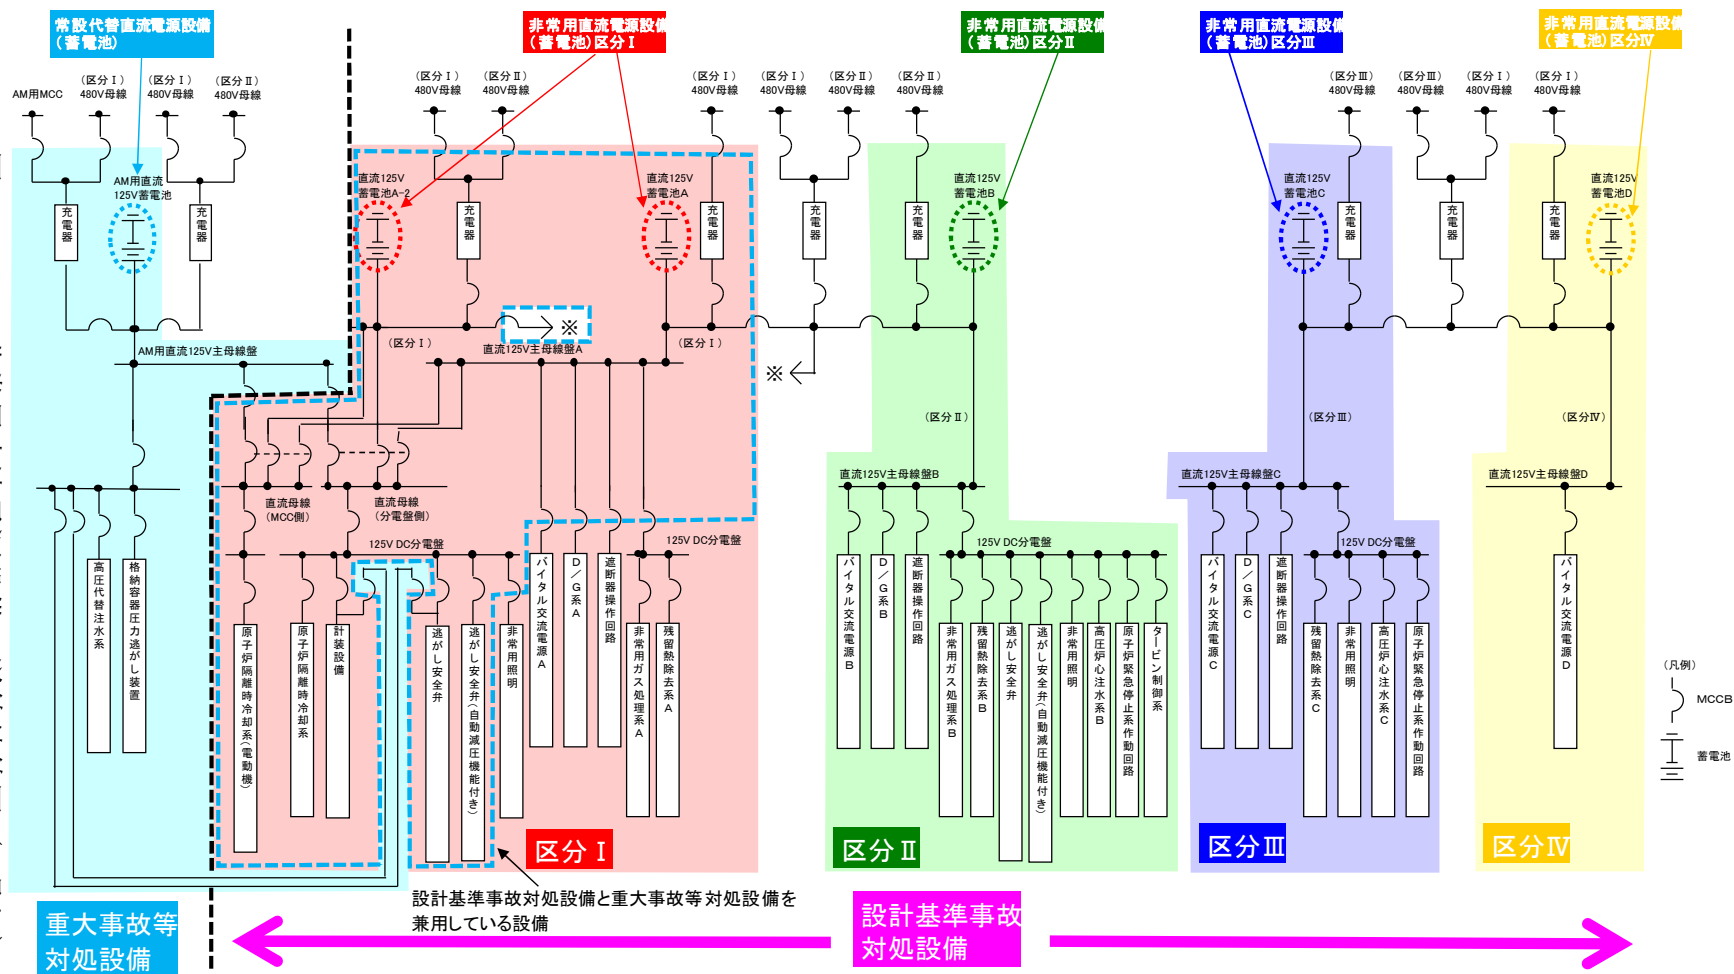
常設代替直流電源設備（蓄電池）

非常用直流電源設備（蓄電池）区分Ⅰ

非常用直流電源設備（蓄電池）区分Ⅱ

非常用直流電源設備（蓄電池）区分Ⅲ

非常用直流電源設備（蓄電池）区分Ⅳ

AM用MCC （区分Ⅰ）480V母線 （区分Ⅰ）480V母線 （区分Ⅱ）480V母線

（区分Ⅰ）480V母線 （区分Ⅰ）480V母線

（区分Ⅰ）480V母線 （区分Ⅰ）480V母線 （区分Ⅱ）480V母線 （区分Ⅱ）480V母線

（区分Ⅲ）480V母線 （区分Ⅲ）480V母線 （区分Ⅰ）480V母線 （区分Ⅰ）480V母線

充電器

AM用直流125V蓄電池

直流125V蓄電池A-2

直流125V蓄電池A

直流125V蓄電池B

直流125V蓄電池C

直流125V蓄電池D

※

（区分Ⅰ）

直流125V主母線盤A

（区分Ⅰ）

※

AM用直流125V主母線盤

（区分Ⅱ）

（区分Ⅲ）

（区分Ⅳ）

直流125V主母線盤B

直流125V主母線盤C

直流125V主母線盤D

直流母線（MCC側）

直流母線（分電盤側）

125V DC分電盤

125V DC分電盤

125V DC分電盤

125V DC分電盤

高圧代替注水系

格納容器圧力逃がし装置

原子炉隔離時冷却系（電動機）

原子炉隔離時冷却系

計装設備

逃がし安全弁

逃がし安全弁（自動減圧機能付き）

非常用照明

バイタル交流電源A

D／G系A

遮断器操作回路

非常用ガス処理系A

残留熱除去系A

バイタル交流電源B

D／G系B

遮断器操作回路

非常用ガス処理系B

残留熱除去系B

逃がし安全弁

逃がし安全弁（自動減圧機能付き）

非常用照明

高圧炉心注水系B

原子炉緊急停止系作動回路

タービン制御系

バイタル交流電源C

D／G系C

遮断器操作回路

残留熱除去系C

非常用照明

高圧炉心注水系C

原子炉緊急停止系作動回路

バイタル交流電源D

（凡例）

MCCB

蓄電池

区分Ⅰ

区分Ⅱ

区分Ⅲ

区分Ⅳ

設計基準事故対処設備と重大事故等対処設備を兼用している設備

重大事故等対処設備

設計基準事故対処設備